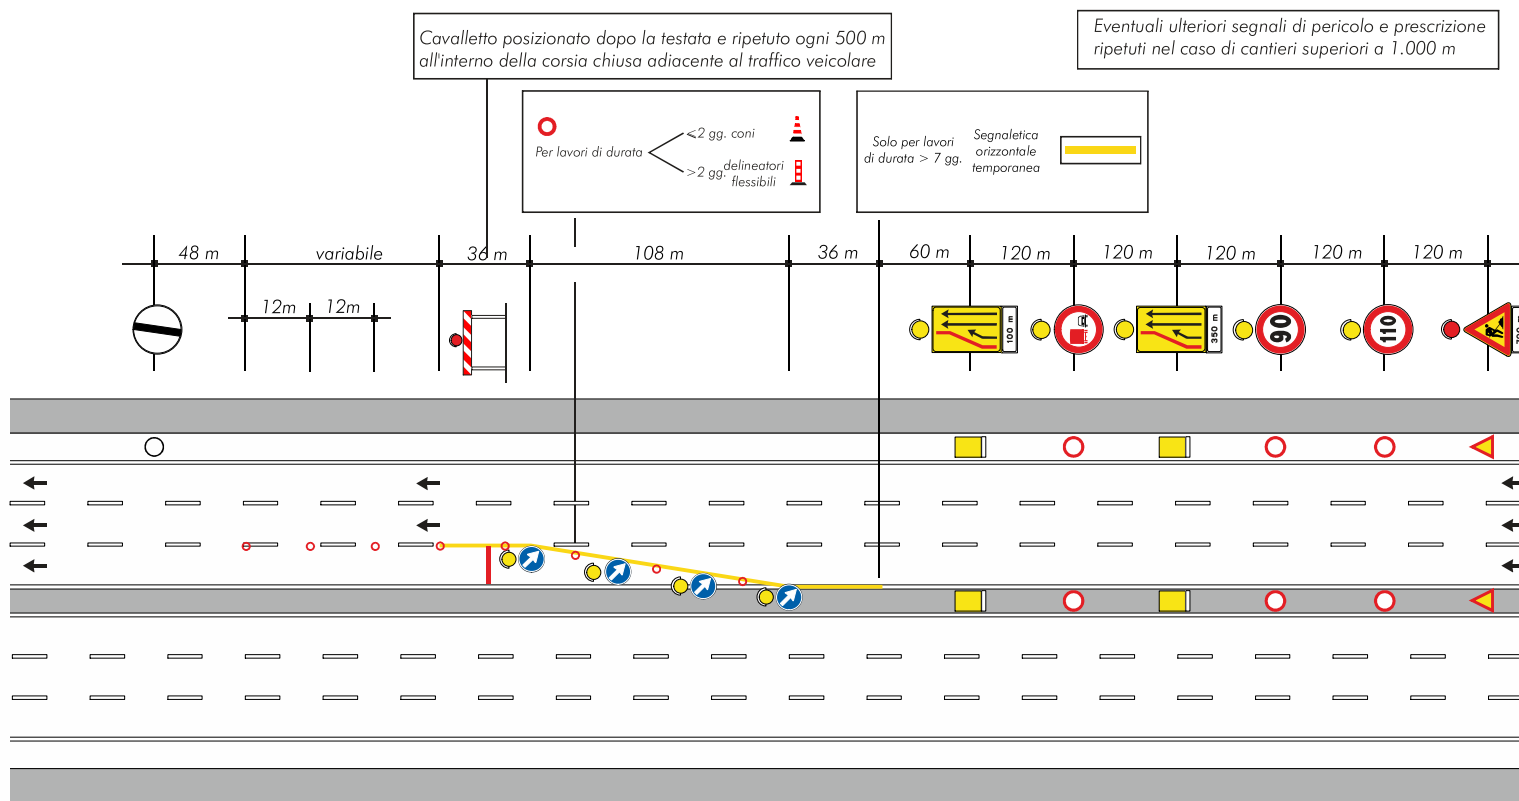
Cavalletto posizionato dopo la testata e ripetuto ogni 500 m all'interno della corsia chiusa adiacente al traffico veicolare

Eventuali ulteriori segnali di pericolo e prescrizione ripetuti nel caso di cantieri superiori a 1.000 m

Per lavori di durata
<2 gg. coni
>2 gg. delineatori flessibili

Solo per lavori di durata > 7 gg.
Segnaletica orizzontale temporanea

48 m
variabile
36 m
108 m
36 m
60 m
120 m
120 m
120 m
120 m
120 m

12m
12m

100 m
350 m
90
110